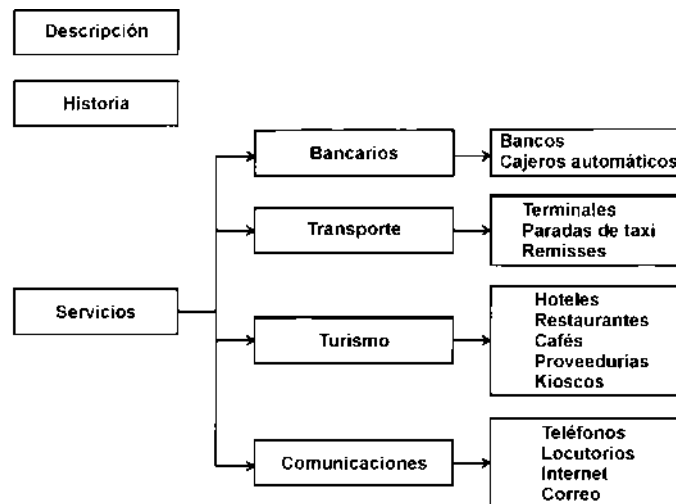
Descripción

Historia

Servicios

Bancarios

Bancos
Cajeros automáticos

Transporte

Terminales
Paradas de taxi
Remisses

Turismo

Hoteles
Restaurantes
Cafés
Proveedurías
Kioscos

Comunicaciones

Teléfonos
Locutorios
Internet
Correo